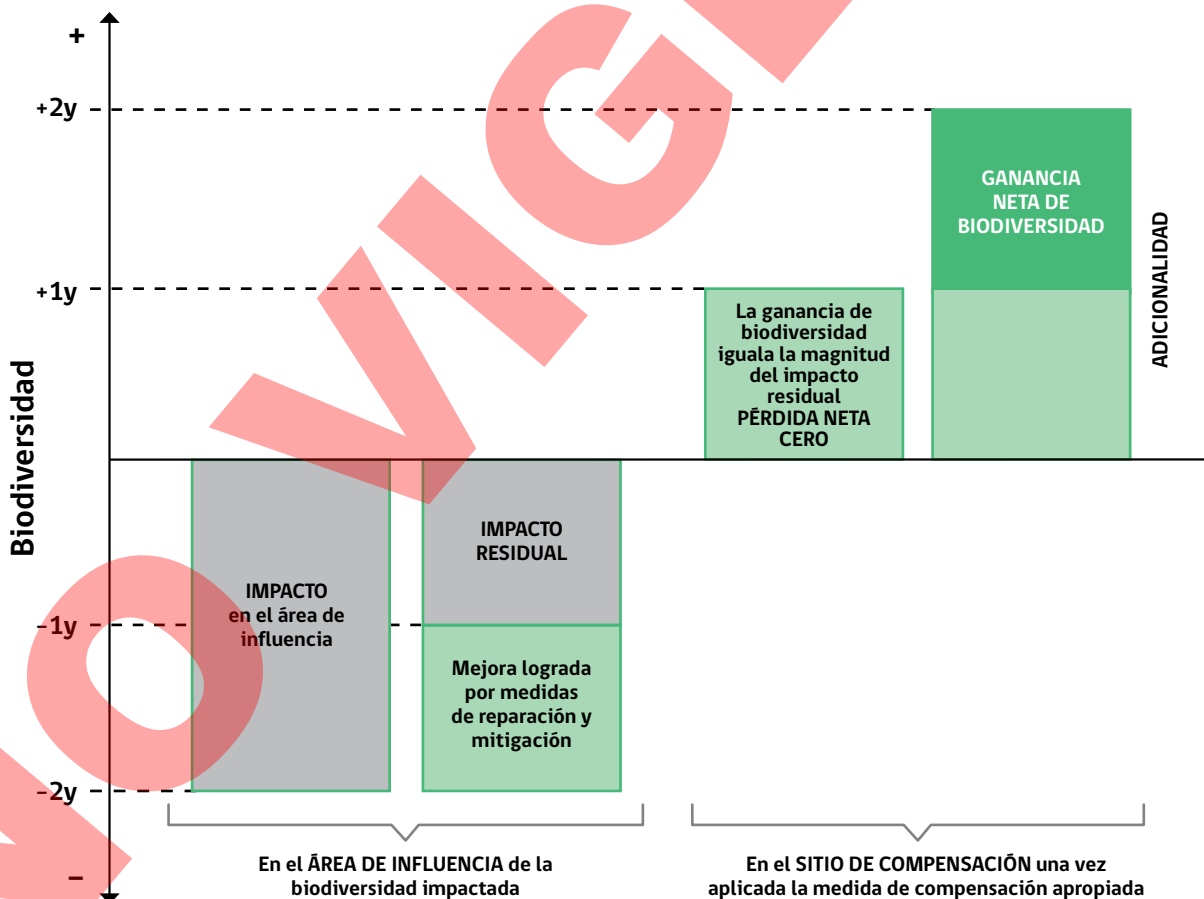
+
+2y
+1y
Biodiversidad
-1y
-2y
–

IMPACTO en el área de influencia

IMPACTO RESIDUAL

Mejora lograda por medidas de reparación y mitigación

La ganancia de biodiversidad iguala la magnitud del impacto residual PÉRDIDA NETA CERO

GANANCIA NETA DE BIODIVERSIDAD

ADICIONALIDAD

En el ÁREA DE INFLUENCIA de la biodiversidad impactada

En el SITIO DE COMPENSACIÓN una vez aplicada la medida de compensación apropiada

NO VIG